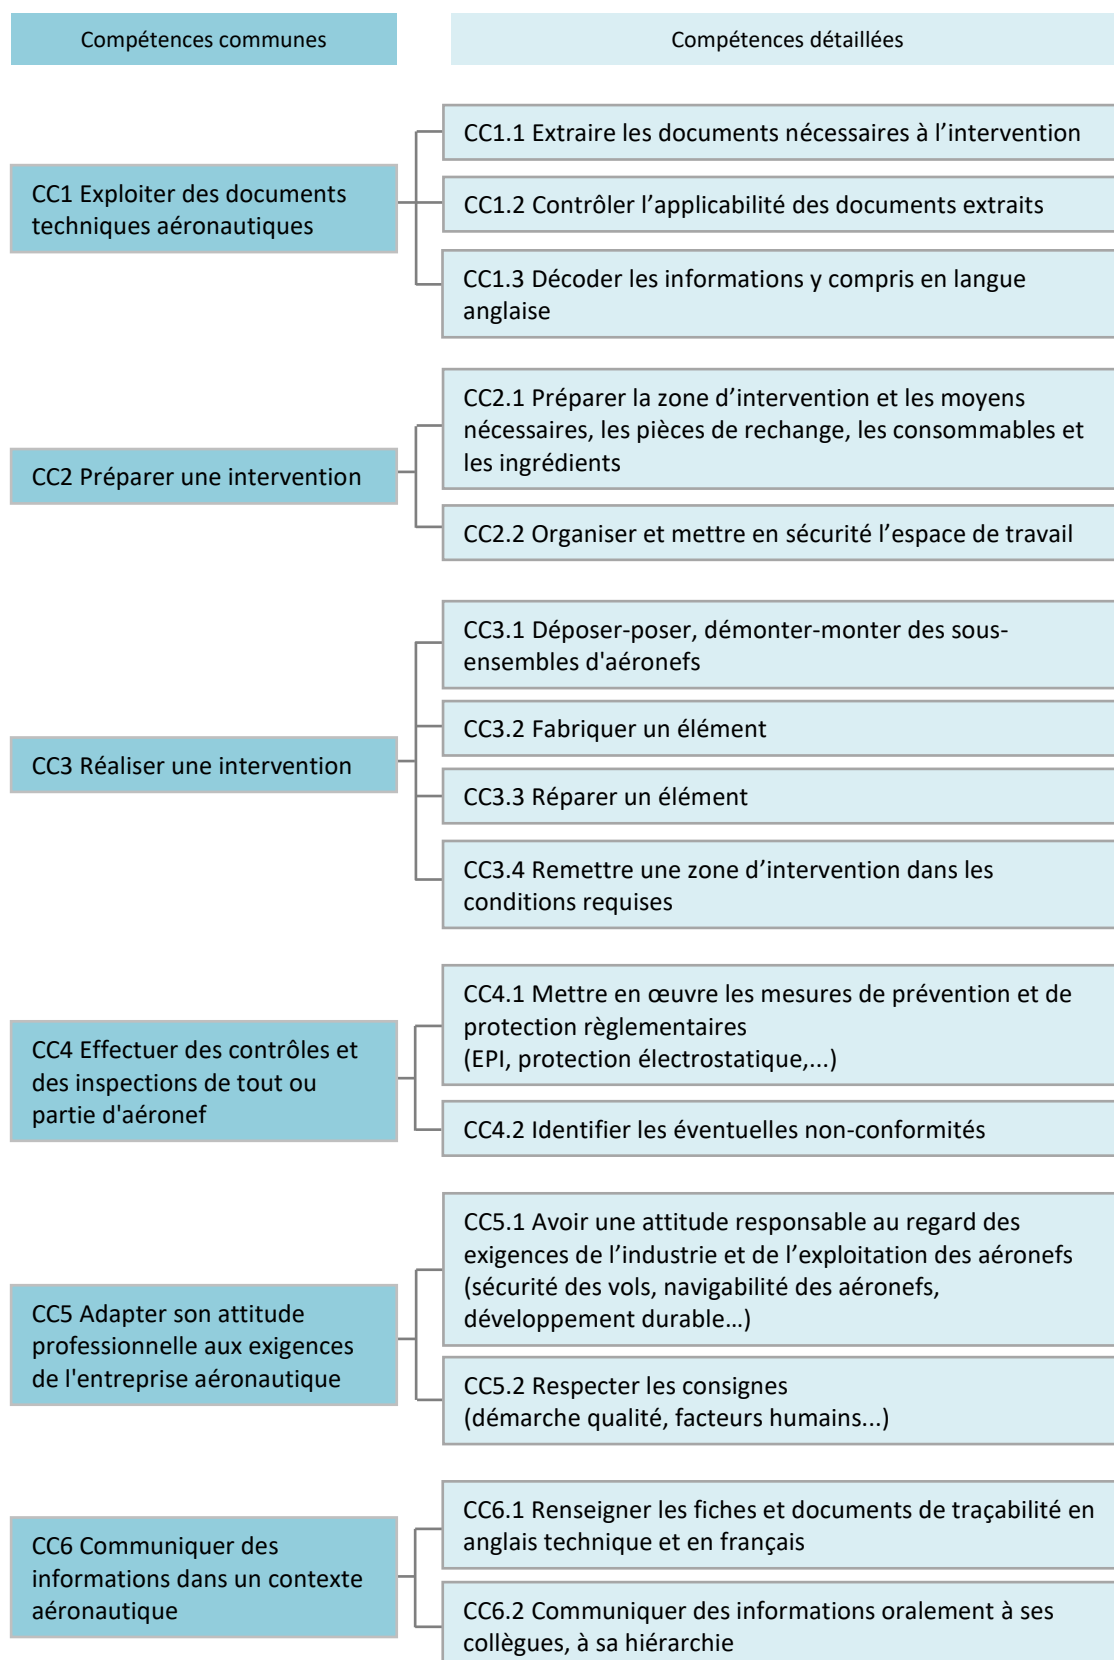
Compétences communes

Compétences détaillées

CC1 Exploiter des documents techniques aéronautiques

CC1.1 Extraire les documents nécessaires à l’intervention

CC1.2 Contrôler l’applicabilité des documents extraits

CC1.3 Décoder les informations y compris en langue anglaise

CC2 Préparer une intervention

CC2.1 Préparer la zone d’intervention et les moyens nécessaires, les pièces de rechange, les consommables et les ingrédients

CC2.2 Organiser et mettre en sécurité l’espace de travail

CC3 Réaliser une intervention

CC3.1 Déposer-poser, démonter-monter des sous-ensembles d'aéronefs

CC3.2 Fabriquer un élément

CC3.3 Réparer un élément

CC3.4 Remettre une zone d’intervention dans les conditions requises

CC4 Effectuer des contrôles et des inspections de tout ou partie d'aéronef

CC4.1 Mettre en œuvre les mesures de prévention et de protection règlementaires (EPI, protection électrostatique,...)

CC4.2 Identifier les éventuelles non-conformités

CC5 Adapter son attitude professionnelle aux exigences de l'entreprise aéronautique

CC5.1 Avoir une attitude responsable au regard des exigences de l’industrie et de l’exploitation des aéronefs (sécurité des vols, navigabilité des aéronefs, développement durable…)

CC5.2 Respecter les consignes (démarche qualité, facteurs humains...)

CC6 Communiquer des informations dans un contexte aéronautique

CC6.1 Renseigner les fiches et documents de traçabilité en anglais technique et en français

CC6.2 Communiquer des informations oralement à ses collègues, à sa hiérarchie